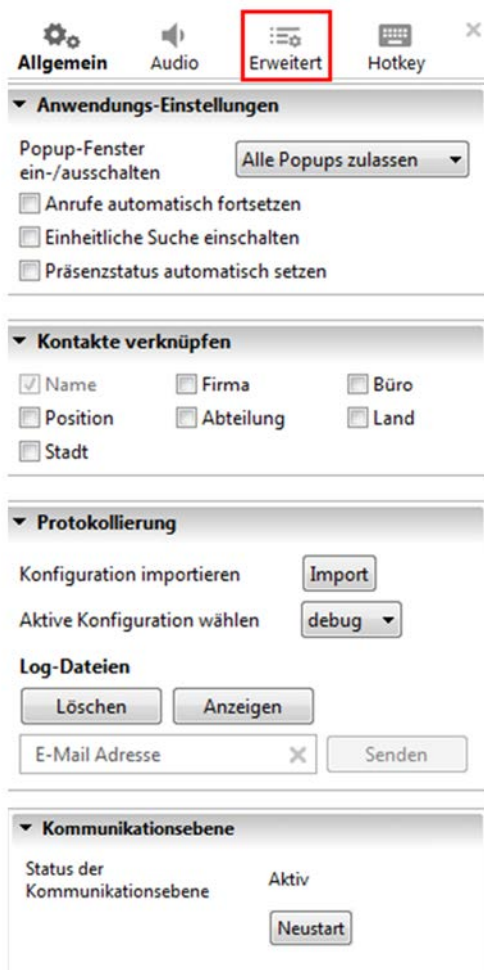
Allgemein Audio Erweitert Hotkey

Anwendungs-Einstellungen

Popup-Fenster ein-/ausschalten
Alle Popups zulassen

Anrufe automatisch fortsetzen

Einheitliche Suche einschalten

Präsenzstatus automatisch setzen

Kontakte verknüpfen

Name
Firma
Büro
Position
Abteilung
Land
Stadt

Protokollierung

Konfiguration importieren
Import

Aktive Konfiguration wählen
debug

Log-Dateien

Löschen
Anzeigen

E-Mail Adresse
Senden

Kommunikationsebene

Status der Kommunikationsebene
Aktiv

Neustart